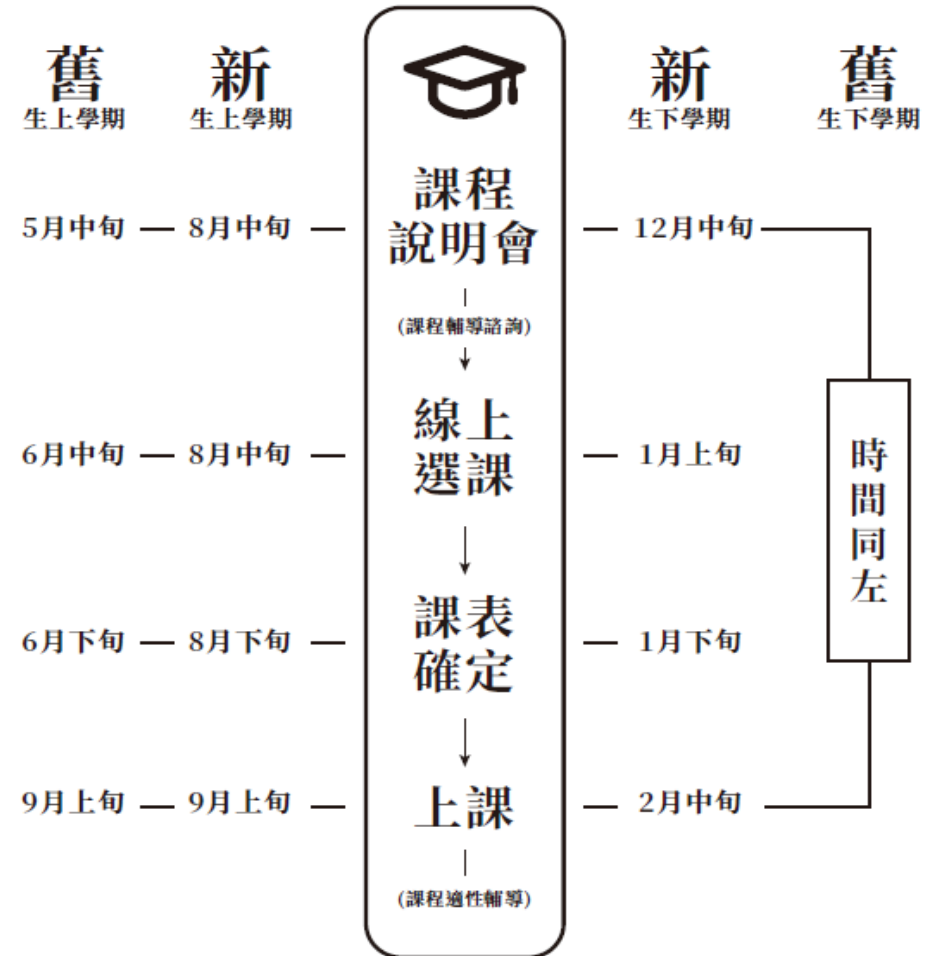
舊
生上學期

新
生上學期

課程說明會

(課程輔導諮詢)

線上選課

課表確定

上課

(課程適性輔導)

新
生下學期

舊
生下學期

5月中旬 — 8月中旬 — 課程說明會 — 12月中旬

6月中旬 — 8月中旬 — 線上選課 — 1月上旬

6月下旬 — 8月下旬 — 課表確定 — 1月下旬

9月上旬 — 9月上旬 — 上課 — 2月中旬

時間同左